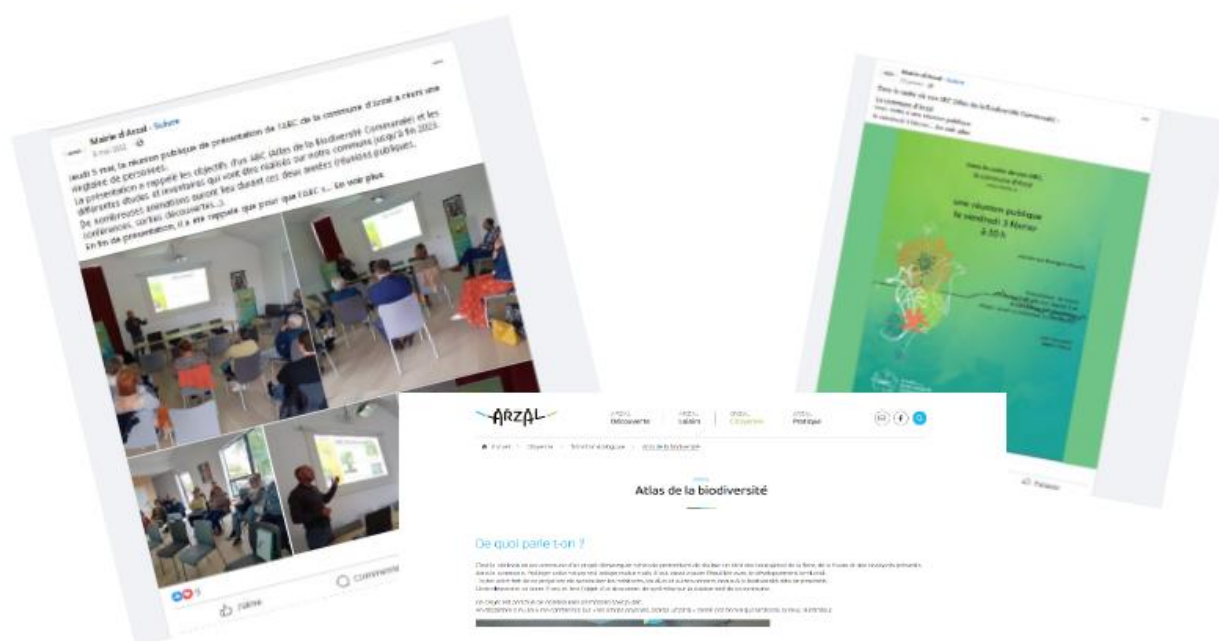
Mairie d'Arzal · Suivre
6 mai 2022 ·

Jeudi 5 mai, la réunion publique de présentation de l'ABC de la commune d'Arzal a réuni une vingtaine de personnes.
La présentation a rappelé les objectifs d'un ABC (Atlas de la Biodiversité Communale) et les différentes études et inventaires qui vont être réalisés sur notre commune jusqu'à fin 2023.
De nombreuses animations auront lieu durant ces deux années (réunions publiques, conférences, sorties découvertes...).
En fin de présentation, il a été rappelé que pour que l'ABC s... En voir plus

9

J'aime

Commenter

Mairie d'Arzal · Suivre
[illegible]
Dans le cadre de son ABC (Atlas de la Biodiversité Communale) - La commune d'Arzal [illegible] une réunion publique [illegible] En voir plus

Dans le cadre de son ABC, la commune d'Arzal
une réunion publique
le vendredi 3 février
à 20 h
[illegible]

Partager

ARZAL
Découverte
Loisirs
Citoyenne
Pratique

Accueil > Citoyenne > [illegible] > Atlas de la biodiversité

Atlas de la biodiversité

De quoi parle-t-on ?

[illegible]